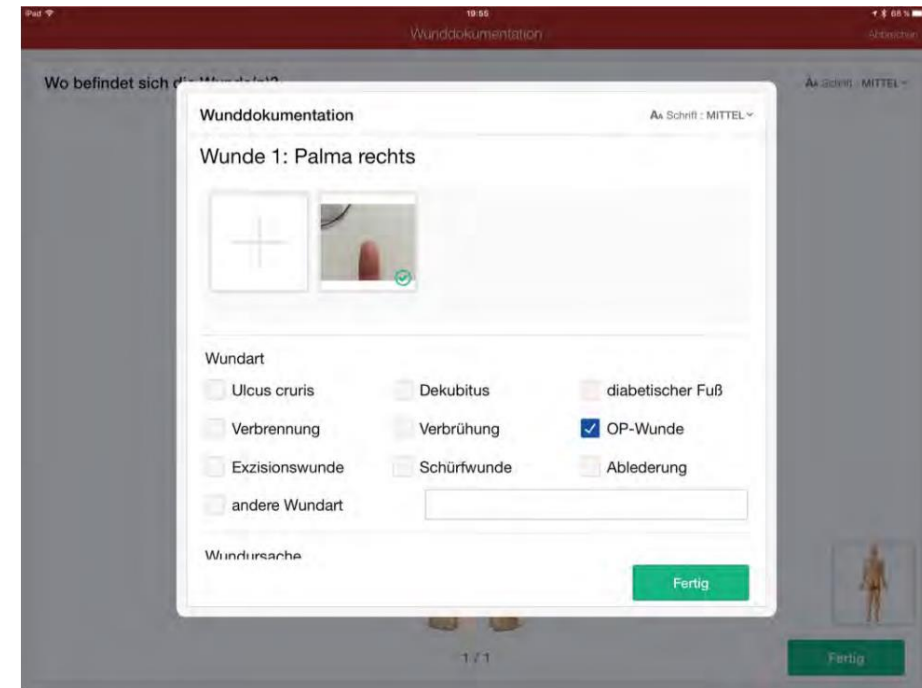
iPad
19:55
68 %
Wunddokumentation
Abbrechen

Wo befindet sich die Wunde(n)?
Aa Schrift : MITTEL

Wunddokumentation
Aa Schrift : MITTEL

Wunde 1: Palma rechts

Wundart

Ulcus cruris
Dekubitus
diabetischer Fuß
Verbrennung
Verbrühung
OP-Wunde
Exzisionswunde
Schürfwunde
Ablederung
andere Wundart

Wundursache

Fertig

1 / 1

Fertig